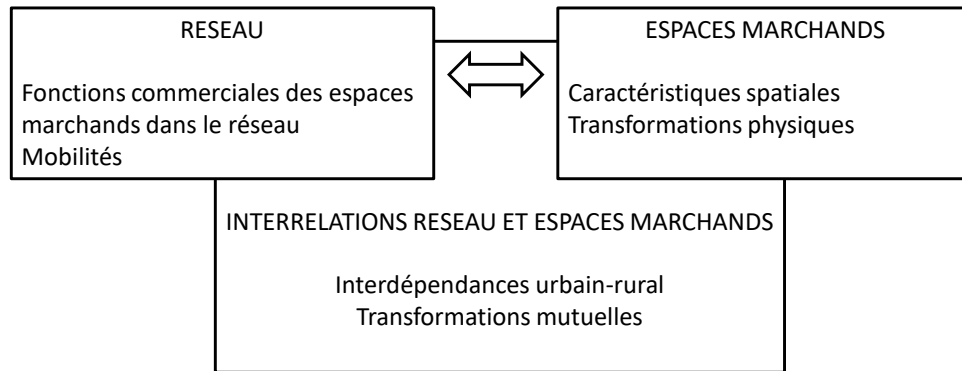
RESEAU

Fonctions commerciales des espaces marchands dans le réseau
Mobilités

ESPACES MARCHANDS

Caractéristiques spatiales
Transformations physiques

INTERRELATIONS RESEAU ET ESPACES MARCHANDS

Interdépendances urbain-rural
Transformations mutuelles